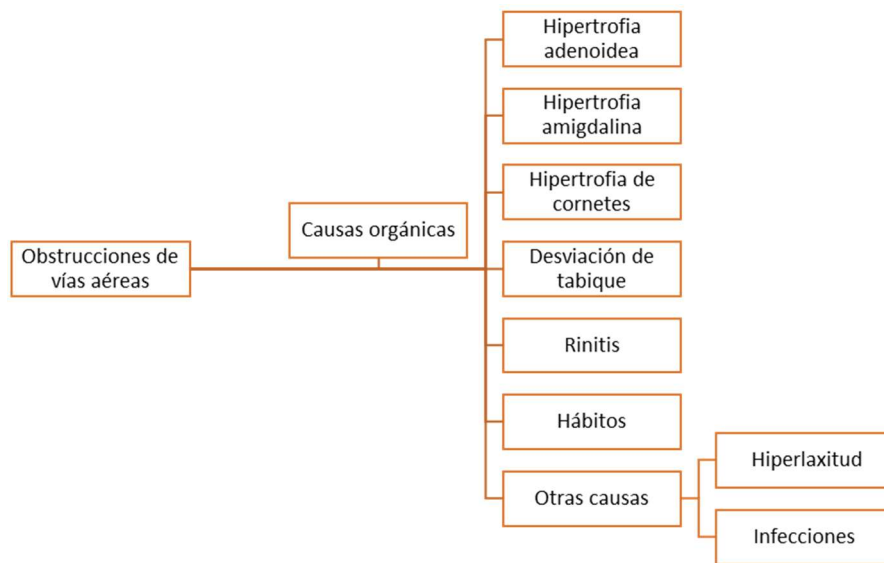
Obstrucciones de vías aéreas

Causas orgánicas

Hipertrofia adenoidea

Hipertrofia amigdalina

Hipertrofia de cornetes

Desviación de tabique

Rinitis

Hábitos

Otras causas

Hiperlaxitud

Infecciones